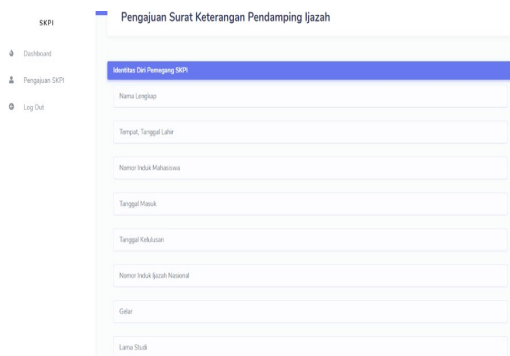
SKPI

Dashboard

Pengajuan SKPI

Log Out

Pengajuan Surat Keterangan Pendamping Ijazah

Identitas Diri Pemegang SKPI

Nama Lengkap

Tempat, Tanggal Lahir

Nomor Induk Mahasiswa

Tanggal Masuk

Tanggal Kelulusan

Nomor Induk Ijazah Nasional

Gelar

Lama Studi